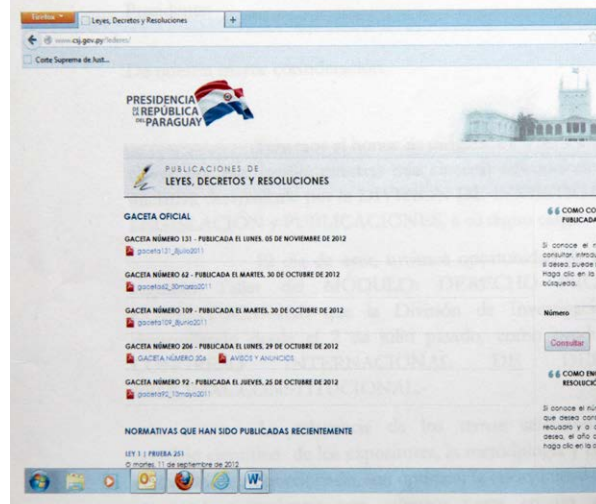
Firefox Leyes, Decretos y Resoluciones +

www.csj.gov.py/leyes/

Corte Suprema de Just...

PRESIDENCIA DE LA REPÚBLICA DEL PARAGUAY

PUBLICACIONES DE
LEYES, DECRETOS Y RESOLUCIONES

GACETA OFICIAL

GACETA NÚMERO 131 - PUBLICADA EL LUNES, 05 DE NOVIEMBRE DE 2012
gaceta131_8julio2011

GACETA NÚMERO 62 - PUBLICADA EL MARTES, 30 DE OCTUBRE DE 2012
gaceta62_30marzo2011

GACETA NÚMERO 109 - PUBLICADA EL MARTES, 30 DE OCTUBRE DE 2012
gaceta109_8julio2011

GACETA NÚMERO 206 - PUBLICADA EL LUNES, 29 DE OCTUBRE DE 2012
GACETA NÚMERO 206 AVISOS Y ANUNCIOS

GACETA NÚMERO 92 - PUBLICADA EL JUEVES, 25 DE OCTUBRE DE 2012
gaceta92_13mayo2011

NORMATIVAS QUE HAN SIDO PUBLICADAS RECIENTEMENTE

LEY 1 | PRUEBA 251
martes, 11 de septiembre de 2012

COMO CO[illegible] PUBLICADA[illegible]

Si conoce el n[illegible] consultar, introdu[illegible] q desea puede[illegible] Haga clic en la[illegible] búsqueda.

Número

Consultar

COMO EN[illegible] RESOLUCI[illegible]

Si conoce el nú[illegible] que desea con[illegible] recuadro y a c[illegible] desea, el año d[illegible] haga clic en la c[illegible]